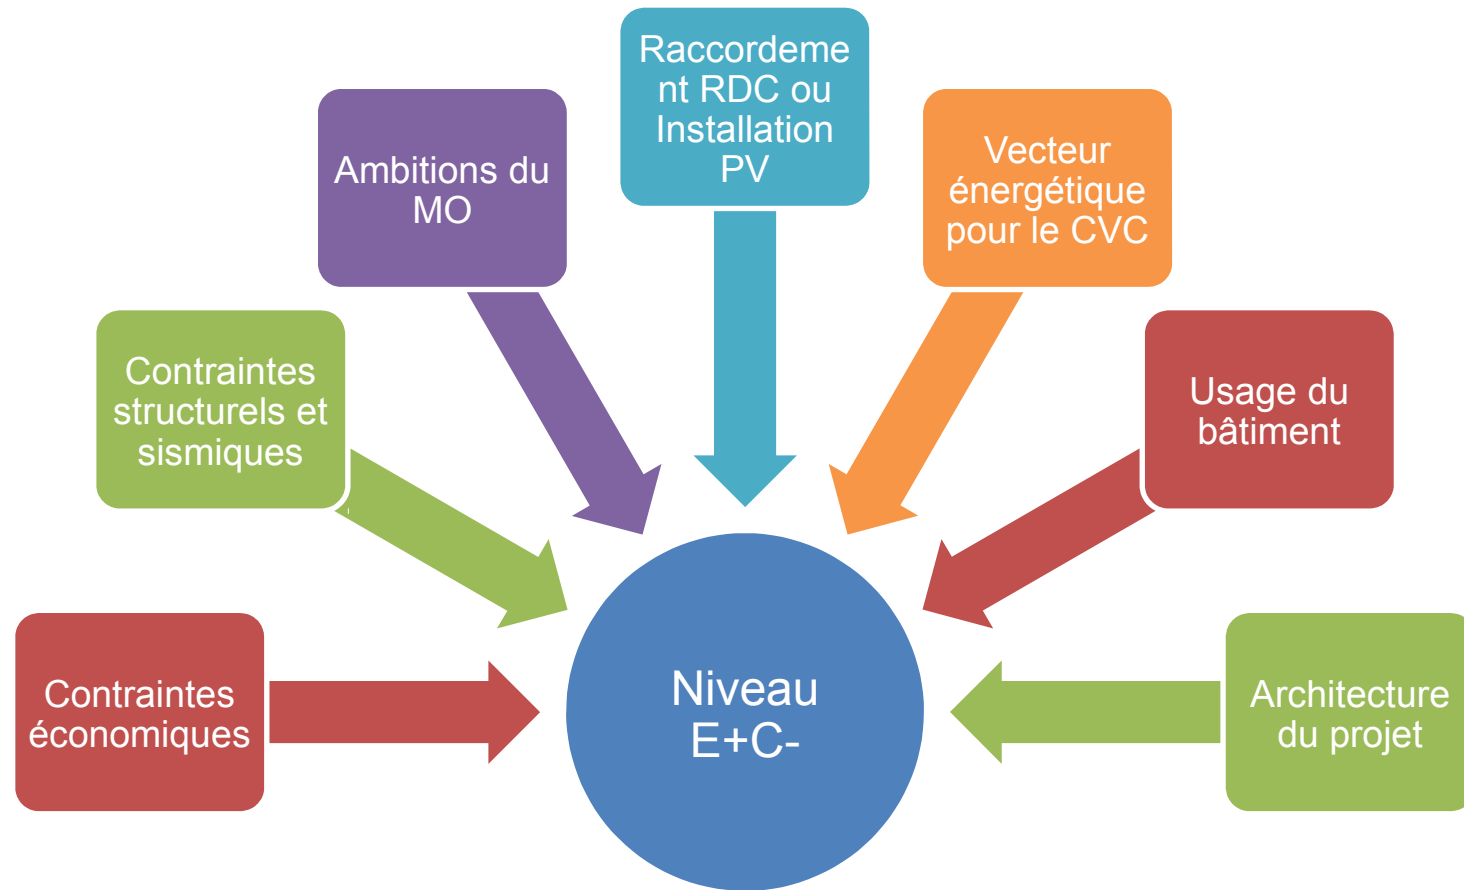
Ambitions du MO

Raccordement RDC ou Installation PV

Vecteur énergétique pour le CVC

Contraintes structurels et sismiques

Usage du bâtiment

Contraintes économiques

Niveau E+C-

Architecture du projet